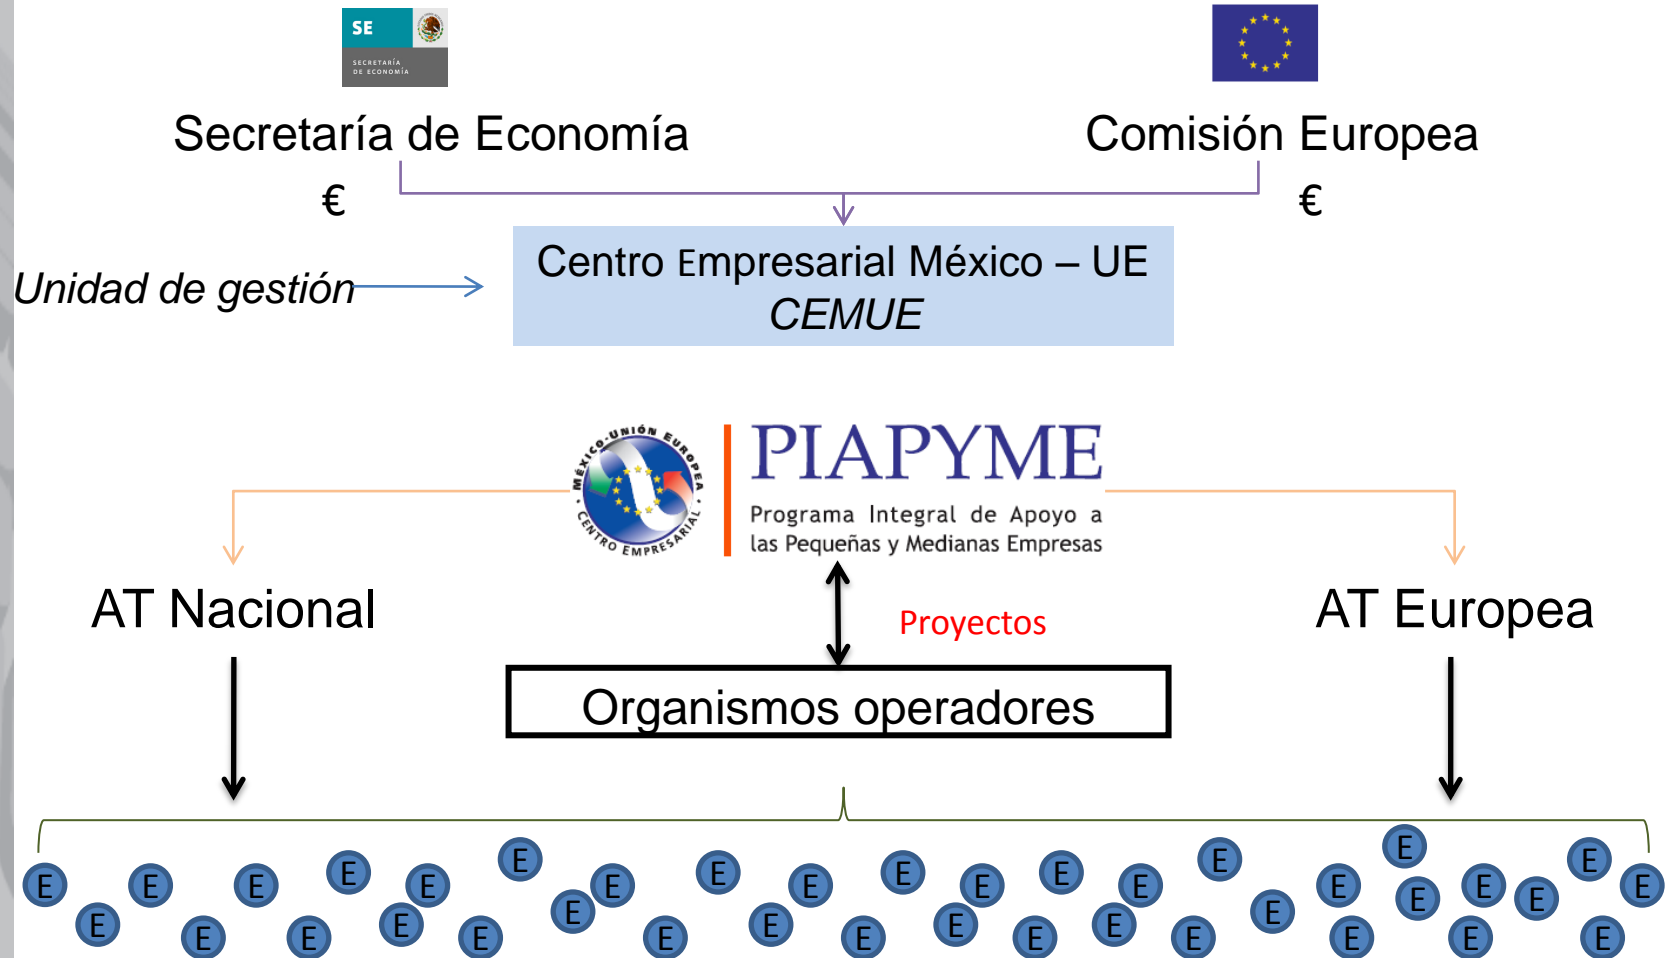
SE
SECRETARÍA DE ECONOMÍA

Secretaría de Economía

Comisión Europea

€

€

Unidad de gestión

Centro Empresarial México – UE
CEMUE

MÉXICO-UNIÓN EUROPEA
CENTRO EMPRESARIAL

PIAPYME
Programa Integral de Apoyo a las Pequeñas y Medianas Empresas

AT Nacional

AT Europea

Proyectos

Organismos operadores

E E E E E E E E E E E E E E E E E E E E E E E E E E E E E E E E E E E E E E E E E E E